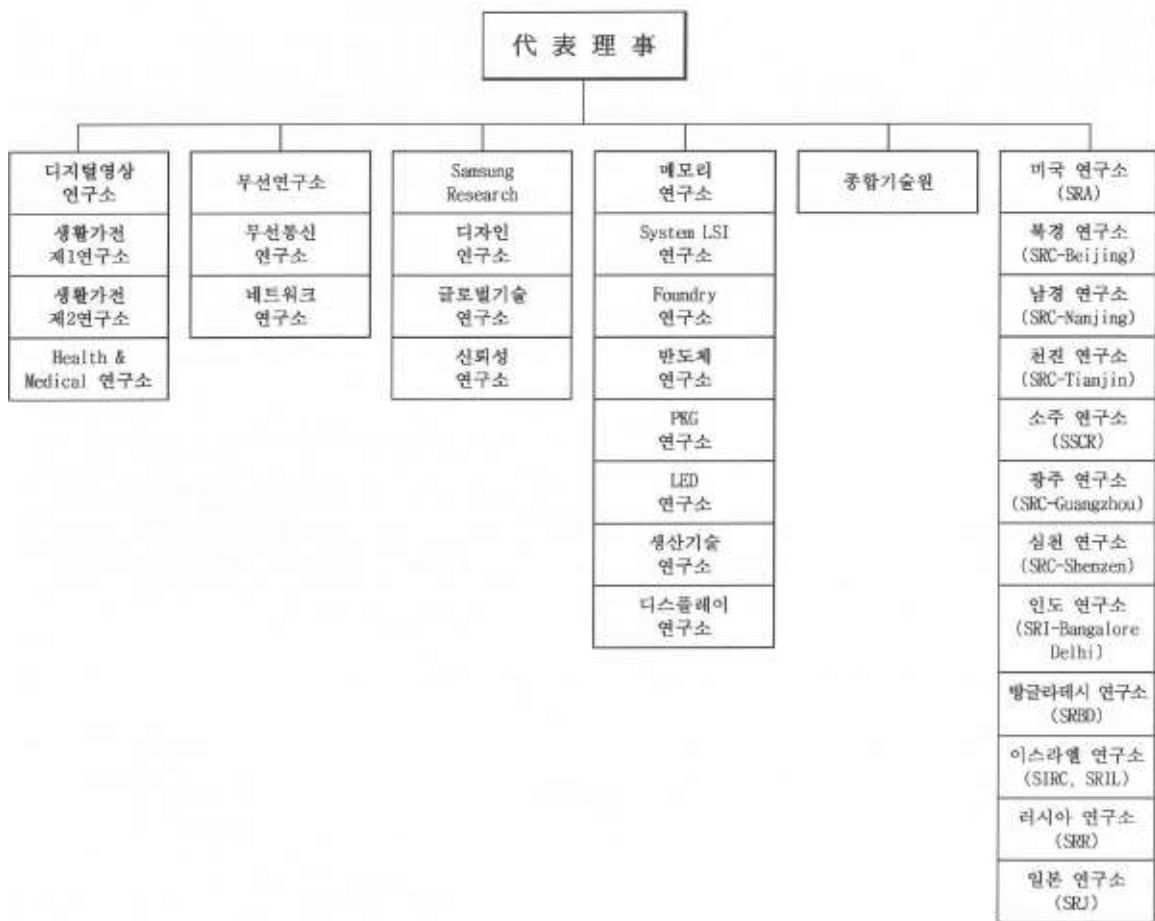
代表理事

디지털영상 연구소

생활가전 제1연구소

생활가전 제2연구소

Health & Medical 연구소

무선연구소

무선통신 연구소

네트워크 연구소

Samsung Research

디자인 연구소

글로벌기술 연구소

신뢰성 연구소

메모리 연구소

System LSI 연구소

Foundry 연구소

반도체 연구소

PKG 연구소

LED 연구소

생산기술 연구소

디스플레이 연구소

종합기술원

미국 연구소 (SRA)

북경 연구소 (SRC-Beijing)

남경 연구소 (SRC-Nanjing)

천진 연구소 (SRC-Tianjin)

소주 연구소 (SSCR)

광주 연구소 (SRC-Guangzhou)

심천 연구소 (SRC-Shenzen)

인도 연구소 (SRI-Bangalore Delhi)

방글라데시 연구소 (SRBD)

이스라엘 연구소 (SIRC, SRIL)

러시아 연구소 (SRR)

일본 연구소 (SRJ)